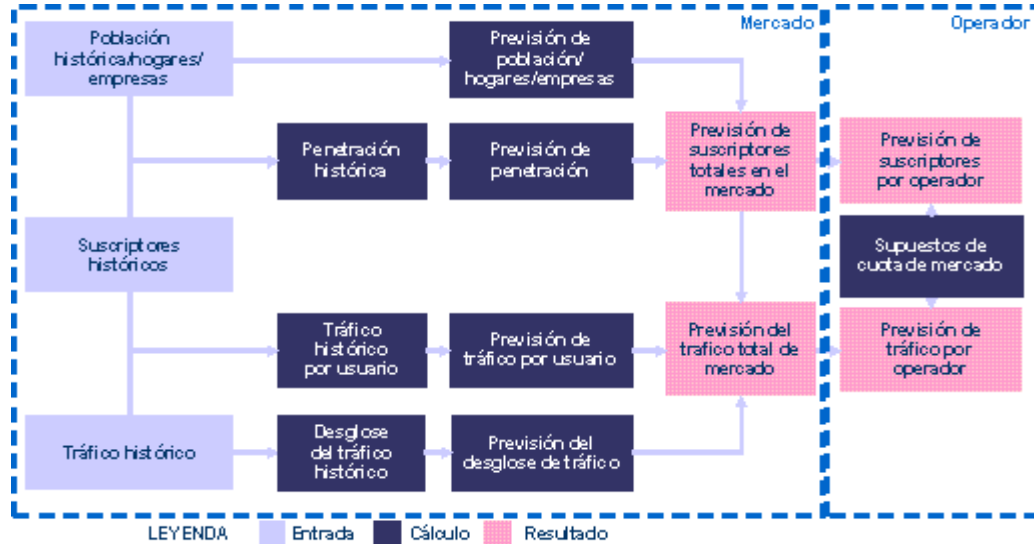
Mercado

Operador

Población histórica/hogares/ empresas

Previsión de población/ hogares/empresas

Penetración histórica

Previsión de penetración

Previsión de suscriptores totales en el mercado

Previsión de suscriptores por operador

Suscriptores históricos

Supuestos de cuota de mercado

Tráfico histórico por usuario

Previsión de tráfico por usuario

Previsión del trafico total de mercado

Previsión de tráfico por operador

Tráfico histórico

Desglose del tráfico histórico

Previsión del desglose de tráfico

LEYENDA Entrada Cálculo Resultado